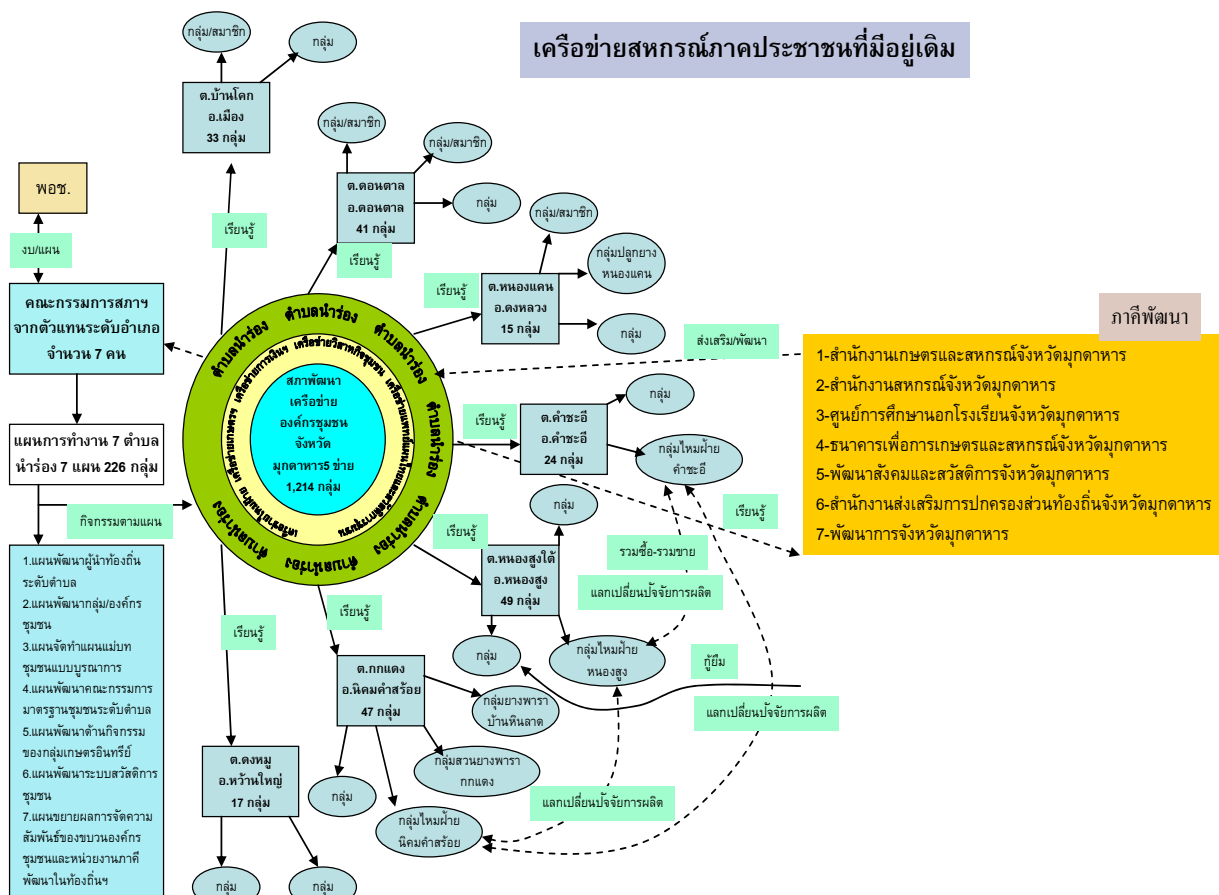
เครือข่ายสหกรณ์ภาคประชาชนที่มีอยู่เดิม

พอช.

งบ/แผน

คณะกรรมการสภาฯ จากตัวแทนระดับอำเภอ จำนวน 7 คน

แผนการทำงาน 7 ตำบล นำร่อง 7 แผน 226 กลุ่ม

กิจกรรมตามแผน

1.แผนพัฒนาผู้นำท้องถิ่นระดับตำบล
2.แผนพัฒนากลุ่ม/องค์กรชุมชน
3.แผนจัดทำแผนแม่บทชุมชนแบบบูรณาการ
4.แผนพัฒนาคณะกรรมการมาตรฐานชุมชนระดับตำบล
5.แผนพัฒนาด้านกิจกรรมของกลุ่มเกษตรอินทรีย์
6.แผนพัฒนาระบบสวัสดิการชุมชน
7.แผนขยายผลการจัดความสัมพันธ์ของขบวนองค์กรชุมชนและหน่วยงานภาคีพัฒนาในท้องถิ่นฯ

กลุ่ม/สมาชิก
กลุ่ม
ต.บ้านโคก อ.เมือง 33 กลุ่ม
เรียนรู้

กลุ่ม/สมาชิก
กลุ่ม/สมาชิก
ต.ดอนตาล อ.ดอนตาล 41 กลุ่ม
กลุ่ม
เรียนรู้

กลุ่ม/สมาชิก
กลุ่มปลูกยางหนองแคน
เรียนรู้
ต.หนองแคน อ.ดงหลวง 15 กลุ่ม
กลุ่ม

ตำบลนำร่อง ตำบลนำร่อง ตำบลนำร่อง ตำบลนำร่อง ตำบลนำร่อง ตำบลนำร่อง ตำบลนำร่อง
เครือข่ายการเงิน เครือข่ายวิสาหกิจชุมชน เครือข่ายเกษตรอินทรีย์
สภาพัฒนาเครือข่ายองค์กรชุมชนจังหวัดมุกดาหาร5 ข่าย 1,214 กลุ่ม

ภาคีพัฒนา
ส่งเสริม/พัฒนา
1-สำนักงานเกษตรและสหกรณ์จังหวัดมุกดาหาร
2-สำนักงานสหกรณ์จังหวัดมุกดาหาร
3-ศูนย์การศึกษานอกโรงเรียนจังหวัดมุกดาหาร
4-ธนาคารเพื่อการเกษตรและสหกรณ์จังหวัดมุกดาหาร
5-พัฒนาสังคมและสวัสดิการจังหวัดมุกดาหาร
6-สำนักงานส่งเสริมการปกครองส่วนท้องถิ่นจังหวัดมุกดาหาร
7-พัฒนาการจังหวัดมุกดาหาร

เรียนรู้
ต.คำชะอี อ.คำชะอี 24 กลุ่ม
กลุ่ม
กลุ่มไหมฝ้ายคำชะอี
เรียนรู้

กลุ่ม
เรียนรู้
ต.หนองสูงใต้ อ.หนองสูง 49 กลุ่ม
รวมซื้อ-รวมขาย
แลกเปลี่ยนปัจจัยการผลิต
กลุ่ม
กลุ่มไหมฝ้ายหนองสูง
กู้ยืม
แลกเปลี่ยนปัจจัยการผลิต

เรียนรู้
เรียนรู้
ต.กกแดง อ.นิคมคำสร้อย 47 กลุ่ม
กลุ่มยางพาราบ้านหินลาด
กลุ่มสวนยางพารากกแดง
กลุ่ม
แลกเปลี่ยนปัจจัยการผลิต
กลุ่มไหมฝ้ายนิคมคำสร้อย

ต.ดงหมู อ.หว้านใหญ่ 17 กลุ่ม
กลุ่ม
กลุ่ม